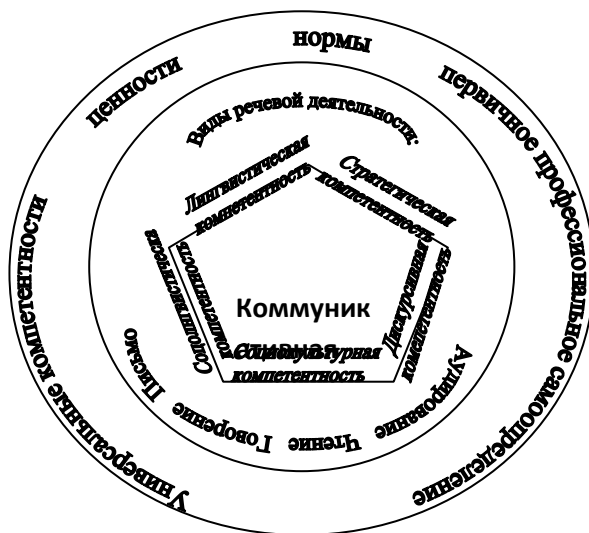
нормы

ценности

первичное профессиональное самоопределение

Универсальные компетентности

Виды речевой деятельности:

Лингвистическая компетентность

Стратегическая компетентность

Дискурсивная компетентность

Социокультурная компетентность

Социолингвистическая компетентность

Коммуник

ативная

Аудирование

Чтение

Говорение

Письмо